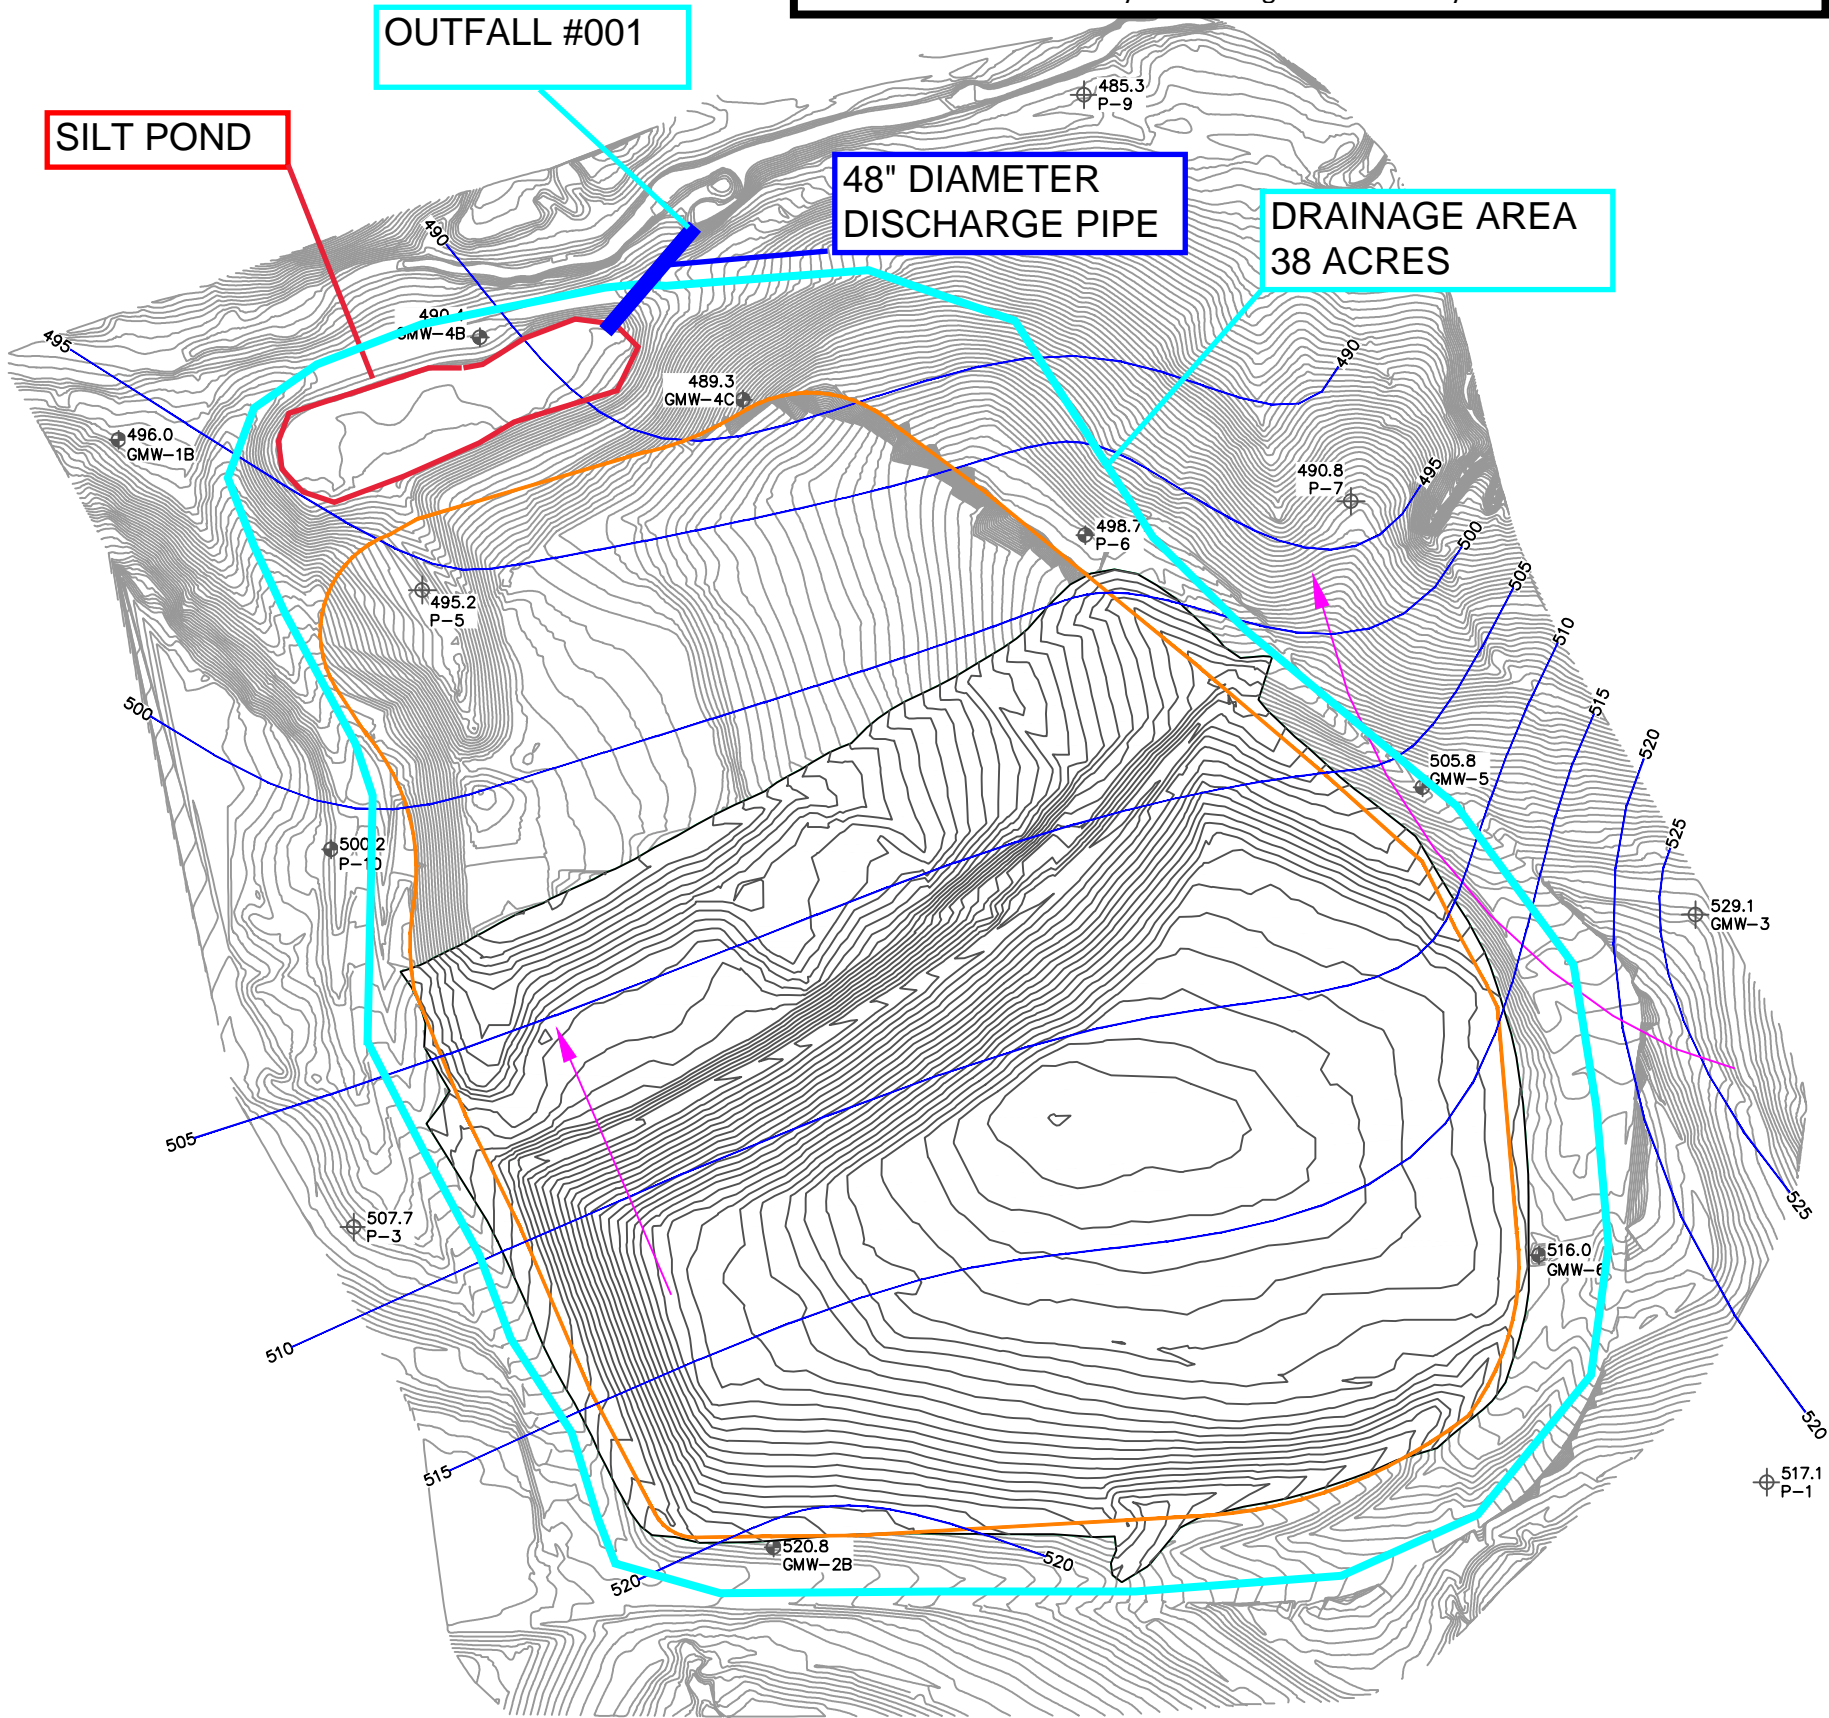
OUTFALL #001

SILT POND

48" DIAMETER DISCHARGE PIPE

DRAINAGE AREA 38 ACRES

485.3
P-9

490
495
490.4
GMW-4B

489.3
GMW-4C

496.0
GMW-1B

490
490.8
P-7
495
498.7
P-6
500
495.2
P-5
505
510
515
500
520
505.8
GMW-5
525
500.2
P-10
529.1
GMW-3
505
525
507.7
P-3
516.0
GMW-6
510
520
515
517.1
P-1
520.8
GMW-2B
520
520